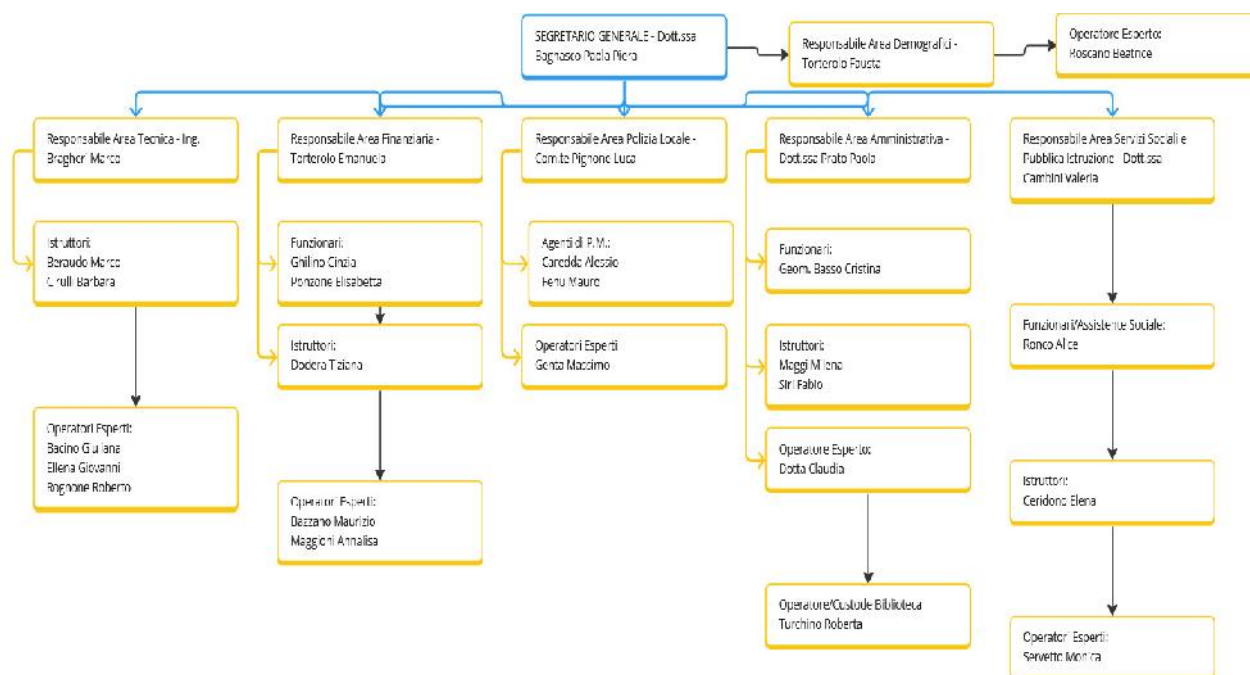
SEGRETARIO GENERALE - Dott.ssa Bagnasco Paola Piera

Responsabile Area Demografici - Torterolo Fausta

Operatore Esperto: Roscano Beatrice

Responsabile Area Tecnica - Ing. Breghori Marco

Istruttori: Beraudo Marco Ciulli Barbara

Operatori Esperti: Bacino Giuliana Ellena Giovanni Bognone Roberto

Responsabile Area Finanziaria - Torterolo Emanuela

Funzionari: Ghilino Cinzia Ponzone Elisabetta

Istruttori: Dodero Tiziana

Operatori Esperti: Bazzano Maurizio Maggioni Annalisa

Responsabile Area Polizia Locale - Comm. Pignone Luca

Agenti di P.M.: Careddu Alessio Fenu Mauro

Operatori Esperti Genta Massimo

Responsabile Area Amministrativa - Dott.ssa Proto Paola

Funzionari: Geom. Basso Cristina

Istruttori: Maggi Milena Siri Fabio

Operatore Esperto: Dotta Claudia

Operatore/Custode Biblioteca Turchino Roberta

Responsabile Area Servizi Sociali e Pubblica Istruzione - Dott.ssa Cambini Valeria

Funzionari/Assistente Sociale: Ronco Alice

Istruttori: Ceridono Elena

Operatori Esperti: Servetto Monica